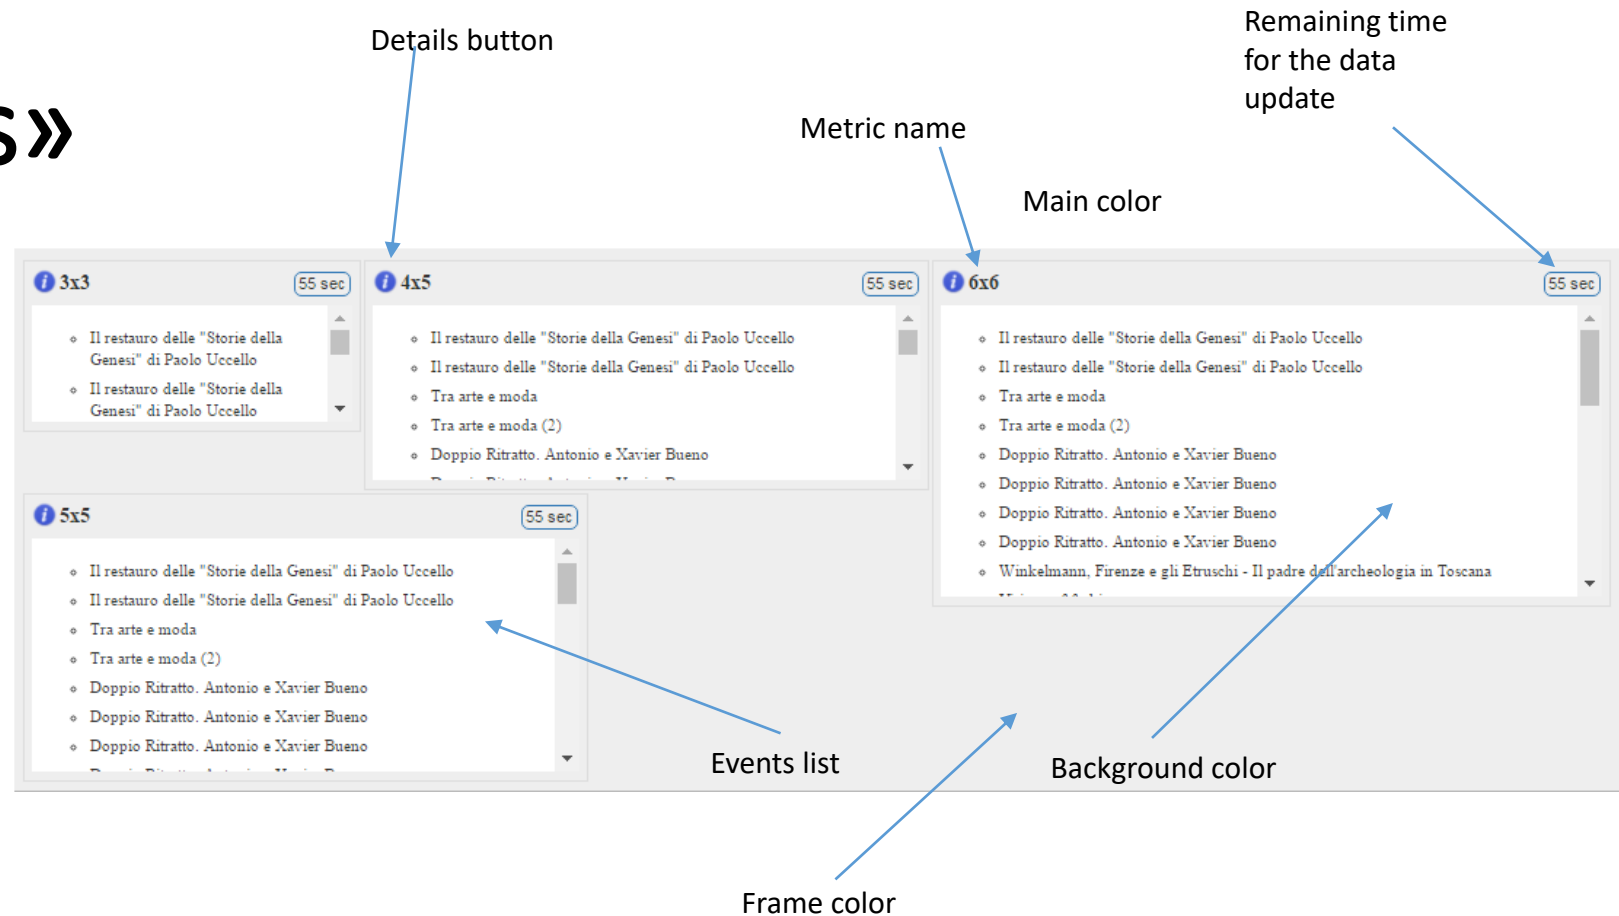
Details button

Remaining time for the data update

s»

Metric name

Main color

3x3
55 sec
Il restauro delle "Storie della Genesi" di Paolo Uccello
Il restauro delle "Storie della Genesi" di Paolo Uccello

4x5
55 sec
Il restauro delle "Storie della Genesi" di Paolo Uccello
Il restauro delle "Storie della Genesi" di Paolo Uccello
Tra arte e moda
Tra arte e moda (2)
Doppio Ritratto. Antonio e Xavier Bueno

6x6
55 sec
Il restauro delle "Storie della Genesi" di Paolo Uccello
Il restauro delle "Storie della Genesi" di Paolo Uccello
Tra arte e moda
Tra arte e moda (2)
Doppio Ritratto. Antonio e Xavier Bueno
Doppio Ritratto. Antonio e Xavier Bueno
Doppio Ritratto. Antonio e Xavier Bueno
Doppio Ritratto. Antonio e Xavier Bueno
Winkelmann, Firenze e gli Etruschi - Il padre dell'archeologia in Toscana

5x5
55 sec
Il restauro delle "Storie della Genesi" di Paolo Uccello
Il restauro delle "Storie della Genesi" di Paolo Uccello
Tra arte e moda
Tra arte e moda (2)
Doppio Ritratto. Antonio e Xavier Bueno
Doppio Ritratto. Antonio e Xavier Bueno
Doppio Ritratto. Antonio e Xavier Bueno

Events list

Background color

Frame color